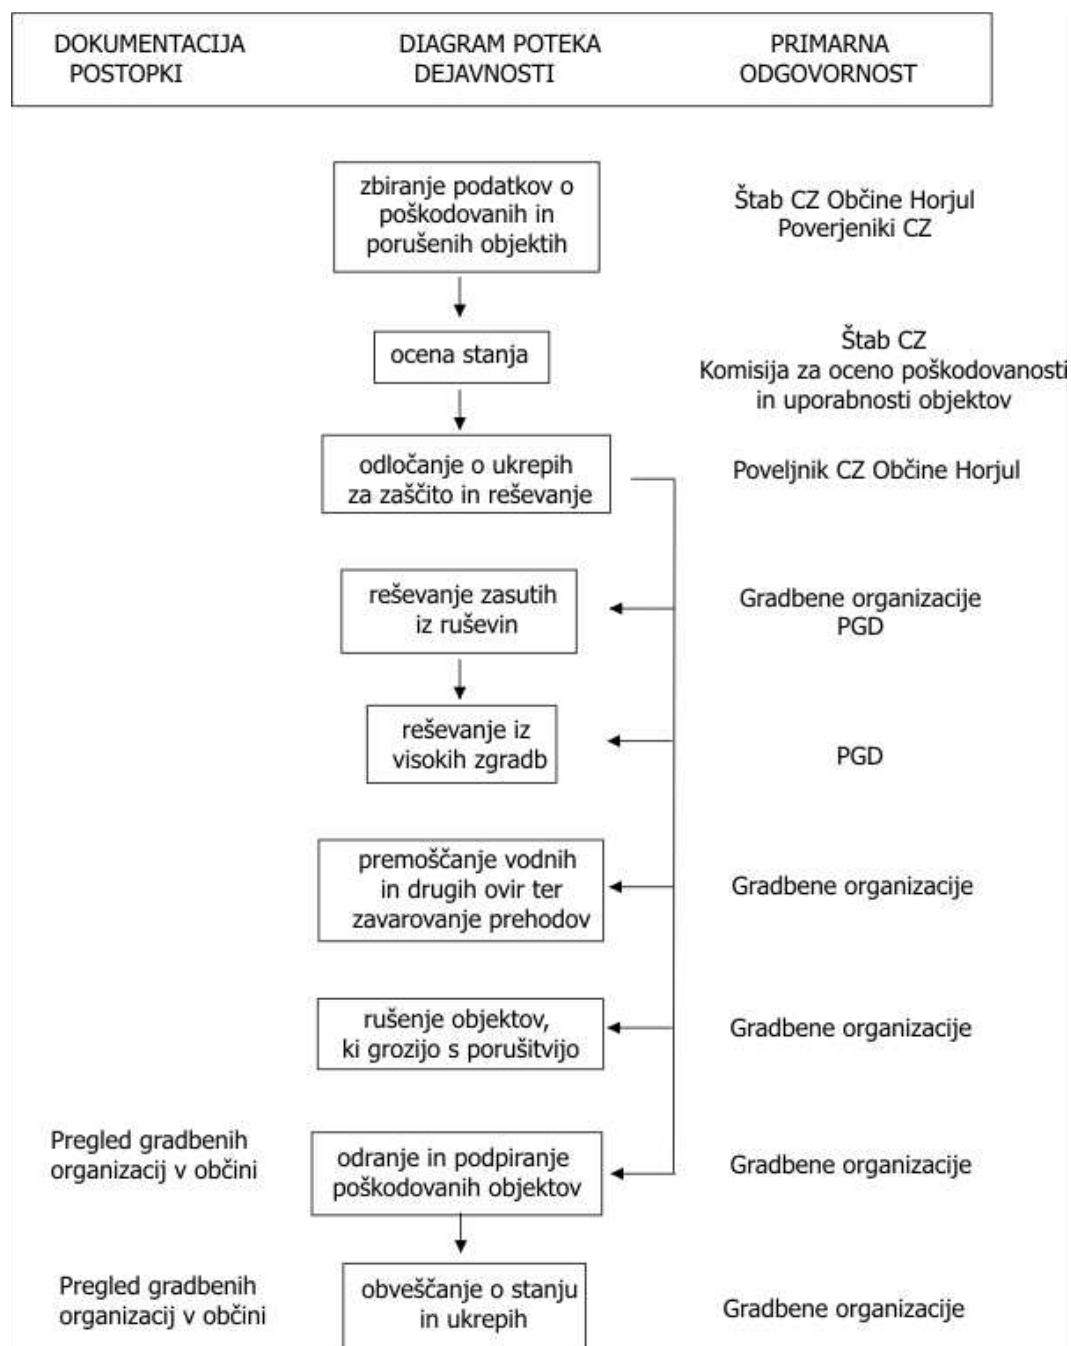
| DOKUMENTACIJA POSTOPKI | DIAGRAM POTEKA DEJAVNOSTI | PRIMARNA ODGOVORNOST |
|---|---|---|

zbiranje podatkov o poškodovanih in porušenih objektih

Štab CZ Občine Horjul
Poverjeniki CZ

ocena stanja

Štab CZ
Komisija za oceno poškodovanosti in uporabnosti objektov

odločanje o ukrepih za zaščito in reševanje

Poveljnik CZ Občine Horjul

reševanje zasutih iz ruševin

Gradbene organizacije
PGD

reševanje iz visokih zgradb

PGD

premoščanje vodnih in drugih ovir ter zavarovanje prehodov

Gradbene organizacije

rušenje objektov, ki grozijo s porušitvijo

Gradbene organizacije

Pregled gradbenih organizacij v občini

odranje in podpiranje poškodovanih objektov

Gradbene organizacije

Pregled gradbenih organizacij v občini

obveščanje o stanju in ukrepih

Gradbene organizacije